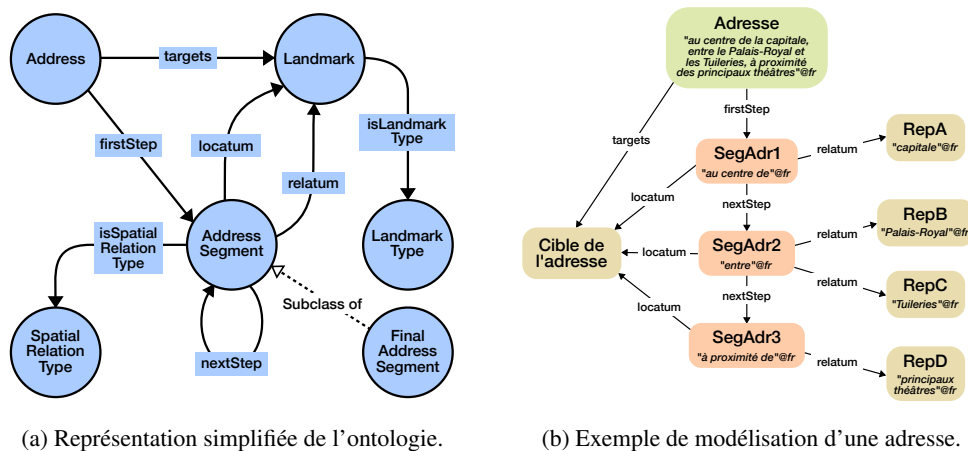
Address
targets
Landmark
firstStep
locatum
isLandmark Type
relatum
isSpatial Relation Type
Address Segment
Landmark Type
Subclass of
Spatial Relation Type
nextStep
Final Address Segment

Adresse
"au centre de la capitale, entre le Palais-Royal et les Tuileries, à proximité des principaux théâtres"@fr
firstStep
targets
SegAdr1
"au centre de"@fr
relatum
RepA
"capitale"@fr
locatum
nextStep
RepB
"Palais-Royal"@fr
relatum
Cible de l'adresse
locatum
SegAdr2
"entre"@fr
relatum
RepC
"Tuileries"@fr
nextStep
locatum
SegAdr3
"à proximité de"@fr
relatum
RepD
"principaux théâtres"@fr

(a) Représentation simplifiée de l'ontologie.

(b) Exemple de modélisation d'une adresse.